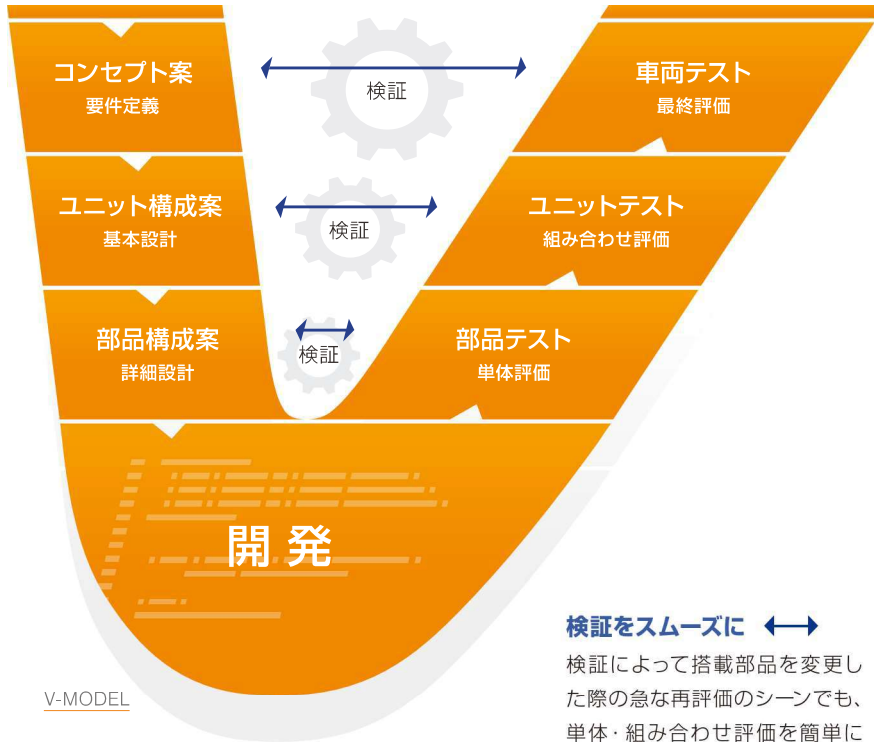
コンセプト案
要件定義

検証

車両テスト
最終評価

ユニット構成案
基本設計

検証

ユニットテスト
組み合わせ評価

部品構成案
詳細設計

検証

部品テスト
単体評価

開発

V-MODEL

検証をスムーズに

検証によって搭載部品を変更した際の急な再評価のシーンでも、単体・組み合わせ評価を簡単に